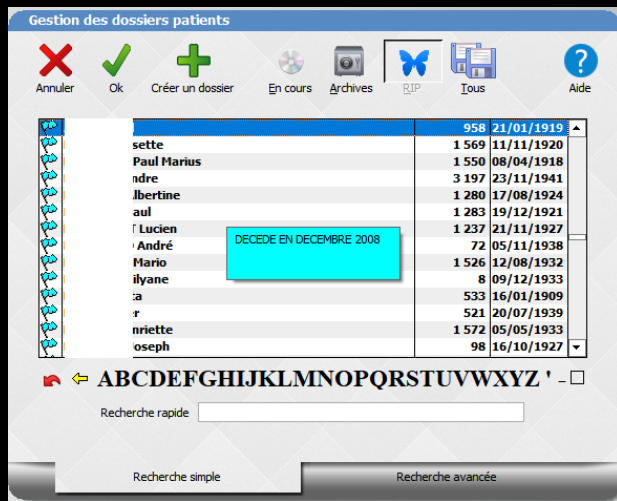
Gestion des dossiers patients

Annuler
Ok
Créer un dossier
En cours
Archives
RIP
Tous
Aide

| | | |
|---|---|---|
| | 958 | 21/01/1919 |
| sette | 1 569 | 11/11/1920 |
| Paul Marius | 1 550 | 08/04/1918 |
| ndre | 3 197 | 23/11/1941 |
| lbertine | 1 280 | 17/08/1924 |
| aul | 1 283 | 19/12/1921 |
| T Lucien | 1 237 | 21/11/1927 |
| André | 72 | 05/11/1938 |
| Mario | 1 526 | 12/08/1932 |
| ilyane | 8 | 09/12/1933 |
| ta | 533 | 16/01/1909 |
| er | 521 | 20/07/1939 |
| nriette | 1 572 | 05/05/1933 |
| oseph | 98 | 16/10/1927 |

DECEDE EN DECEMBRE 2008

ABCDEFGHIJKLMNOPQRSTUVWXYZ ' -

Recherche rapide

Recherche simple
Recherche avancée